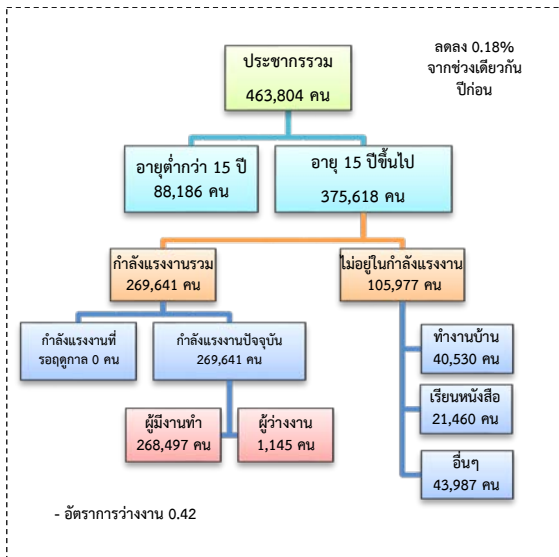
ประชากรรวม
463,804 คน

ลดลง 0.18%
จากช่วงเดียวกัน
ปีก่อน

อายุต่ำกว่า 15 ปี
88,186 คน

อายุ 15 ปีขึ้นไป
375,618 คน

กำลังแรงงานรวม
269,641 คน

ไม่อยู่ในกำลังแรงงาน
105,977 คน

กำลังแรงงานที่
รอฤดูกาล 0 คน

กำลังแรงงานปัจจุบัน
269,641 คน

ทำงานบ้าน
40,530 คน

ผู้มีงานทำ
268,497 คน

ผู้ว่างงาน
1,145 คน

เรียนหนังสือ
21,460 คน

อื่นๆ
43,987 คน

- อัตราการว่างงาน 0.42